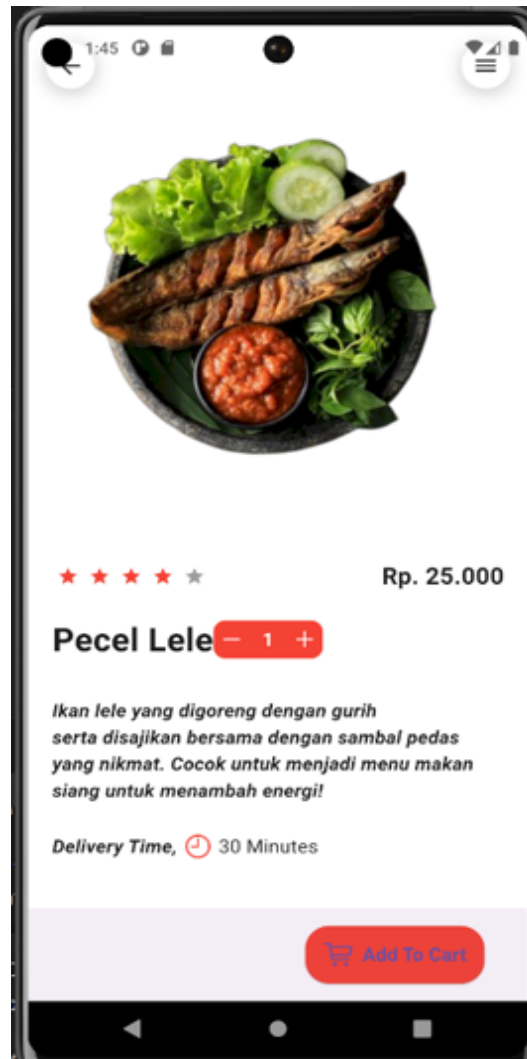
1:45

Rp. 25.000

Pecel Lele − 1 +

Ikan lele yang digoreng dengan gurih serta disajikan bersama dengan sambal pedas yang nikmat. Cocok untuk menjadi menu makan siang untuk menambah energi!

Delivery Time, 30 Minutes

Add To Cart